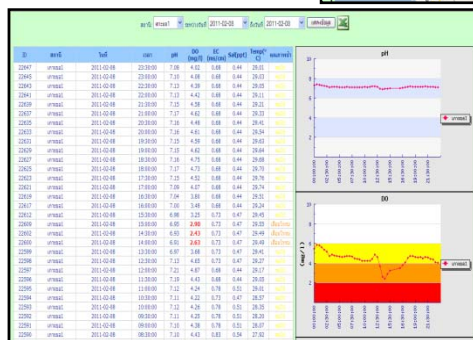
สถานี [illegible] ตั้งแต่วันที่ 2011-02-08 ถึงวันที่ 2011-02-08 แสดงข้อมูล

| ID | สถานี | วันที่ | เวลา | pH | DO (mg/l) | EC (ms/cm) | Sal(ppt) | Temp(°C) | หมายเหตุ |
|---|---|---|---|---|---|---|---|---|---|
| 22647 | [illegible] | 2011-02-08 | 23:30:00 | 7.08 | 4.82 | 0.68 | 0.44 | 28.01 | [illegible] |
| 22645 | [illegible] | 2011-02-08 | 23:00:00 | 7.10 | 4.69 | 0.68 | 0.44 | 28.03 | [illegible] |
| 22643 | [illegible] | 2011-02-08 | 22:30:00 | 7.13 | 4.39 | 0.68 | 0.44 | 28.05 | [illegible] |
| 22641 | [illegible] | 2011-02-08 | 22:00:00 | 7.13 | 4.42 | 0.68 | 0.44 | 28.11 | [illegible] |
| 22639 | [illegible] | 2011-02-08 | 21:30:00 | 7.15 | 4.58 | 0.68 | 0.44 | 28.21 | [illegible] |
| 22637 | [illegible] | 2011-02-08 | 21:00:00 | 7.17 | 4.62 | 0.68 | 0.44 | 28.23 | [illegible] |
| 22635 | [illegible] | 2011-02-08 | 20:30:00 | 7.18 | 4.66 | 0.68 | 0.44 | 28.41 | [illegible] |
| 22633 | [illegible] | 2011-02-08 | 20:00:00 | 7.16 | 4.61 | 0.68 | 0.44 | 28.54 | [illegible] |
| 22631 | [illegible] | 2011-02-08 | 19:30:00 | 7.15 | 4.59 | 0.68 | 0.44 | 28.63 | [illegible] |
| 22629 | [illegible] | 2011-02-08 | 19:00:00 | 7.13 | 4.62 | 0.68 | 0.44 | 28.64 | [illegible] |
| 22627 | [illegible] | 2011-02-08 | 18:30:00 | 7.16 | 4.75 | 0.68 | 0.44 | 28.68 | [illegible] |
| 22625 | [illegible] | 2011-02-08 | 18:00:00 | 7.17 | 4.73 | 0.68 | 0.44 | 28.70 | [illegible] |
| 22623 | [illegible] | 2011-02-08 | 17:30:00 | 7.15 | 4.52 | 0.68 | 0.44 | 28.70 | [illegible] |
| 22621 | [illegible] | 2011-02-08 | 17:00:00 | 7.09 | 4.07 | 0.68 | 0.44 | 28.74 | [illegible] |
| 22619 | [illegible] | 2011-02-08 | 16:30:00 | 7.04 | 3.69 | 0.68 | 0.44 | 28.51 | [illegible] |
| 22617 | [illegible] | 2011-02-08 | 16:00:00 | 7.00 | 3.46 | 0.69 | 0.44 | 28.24 | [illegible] |
| 22612 | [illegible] | 2011-02-08 | 15:30:00 | 6.98 | 3.25 | 0.73 | 0.47 | 28.45 | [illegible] |
| 22608 | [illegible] | 2011-02-08 | 15:00:00 | 6.80 | 2.90 | 0.73 | 0.47 | 28.49 | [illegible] |
| 22602 | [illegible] | 2011-02-08 | 14:30:00 | 6.83 | 2.43 | 0.73 | 0.47 | 28.47 | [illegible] |
| 22605 | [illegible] | 2011-02-08 | 14:00:00 | 6.81 | 2.63 | 0.73 | 0.47 | 28.49 | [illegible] |
| 22599 | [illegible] | 2011-02-08 | 13:30:00 | 6.89 | 3.68 | 0.73 | 0.47 | 28.40 | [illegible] |
| 22598 | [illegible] | 2011-02-08 | 13:00:00 | 7.13 | 4.65 | 0.73 | 0.47 | 28.27 | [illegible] |
| 22597 | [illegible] | 2011-02-08 | 12:30:00 | 7.21 | 4.87 | 0.68 | 0.44 | 28.17 | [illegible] |
| 22596 | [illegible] | 2011-02-08 | 12:00:00 | 7.13 | 4.41 | 0.68 | 0.44 | 28.06 | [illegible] |
| 22595 | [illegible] | 2011-02-08 | 11:30:00 | 7.12 | 4.24 | 0.78 | 0.51 | 28.01 | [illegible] |
| 22594 | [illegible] | 2011-02-08 | 11:00:00 | 7.11 | 4.22 | 0.73 | 0.47 | 28.37 | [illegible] |
| 22593 | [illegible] | 2011-02-08 | 10:00:00 | 7.12 | 4.26 | 0.78 | 0.51 | 28.26 | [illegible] |
| 22592 | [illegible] | 2011-02-08 | 09:30:00 | 7.11 | 4.25 | 0.78 | 0.51 | 28.20 | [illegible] |
| 22591 | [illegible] | 2011-02-08 | 09:00:00 | 7.10 | 4.38 | 0.78 | 0.51 | 28.07 | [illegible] |
| 22590 | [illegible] | 2011-02-08 | 08:30:00 | 7.10 | 4.43 | 0.83 | 0.54 | 27.92 | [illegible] |

pH
10
8
6
4
2
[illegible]

DO
8
6
4
2
0
(mg/l)
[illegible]